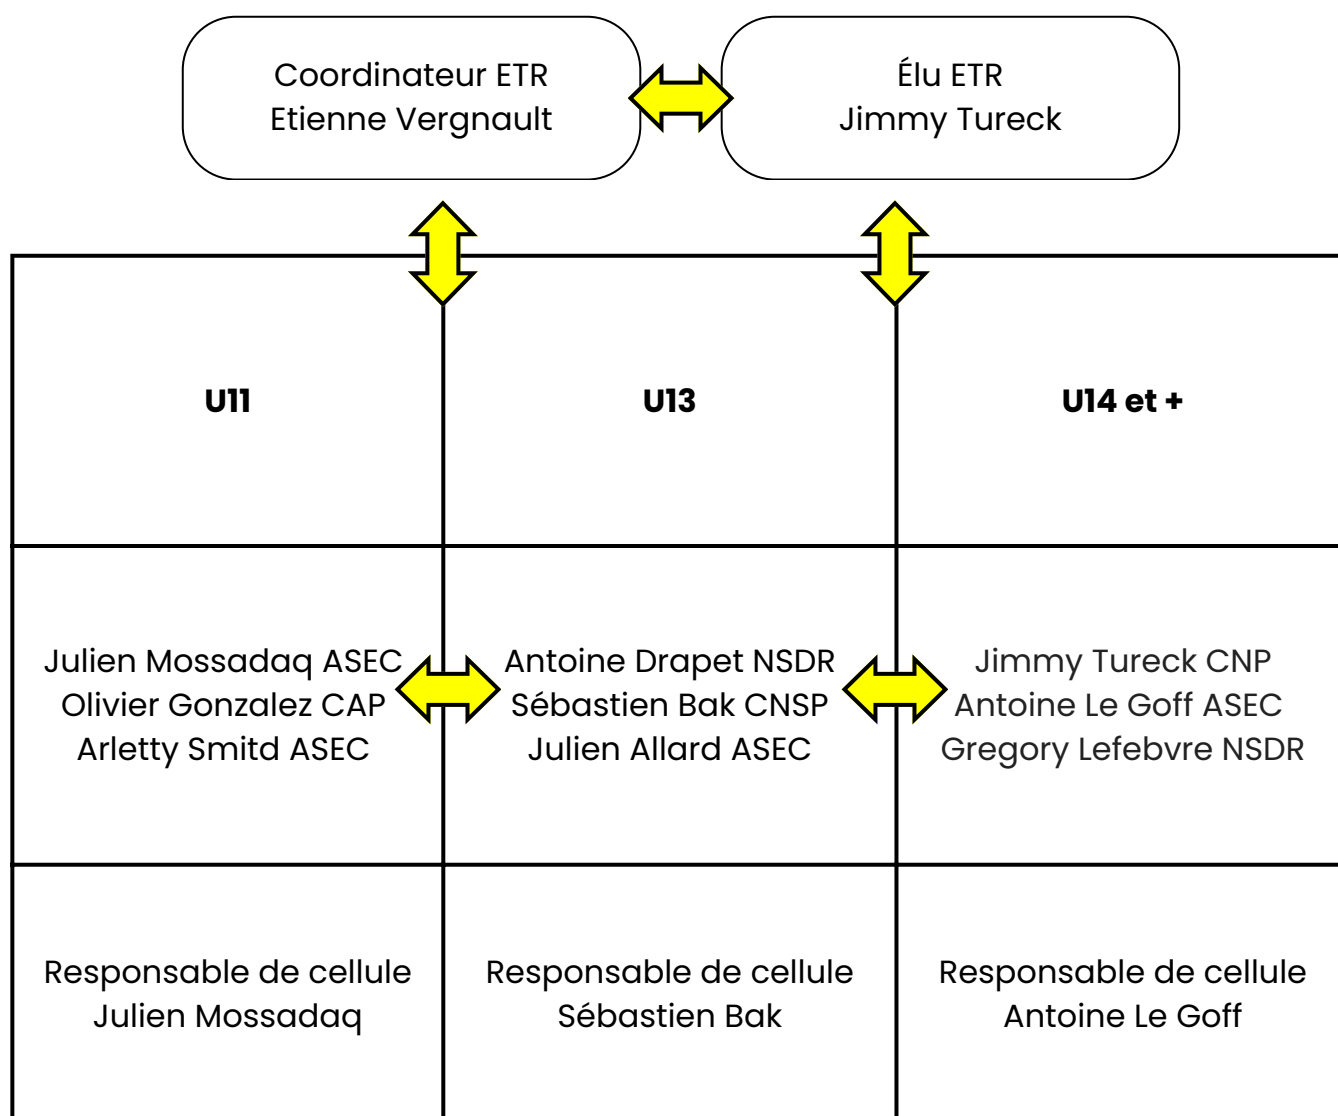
Coordinateur ETR
Etienne Vergnault

Élu ETR
Jimmy Tureck

| U11 | U13 | U14 et + |
|---|---|---|
| Julien Mossadaq ASEC Olivier Gonzalez CAP Arletty Smitd ASEC | Antoine Drapet NSDR Sébastien Bak CNSP Julien Allard ASEC | Jimmy Tureck CNP Antoine Le Goff ASEC Gregory Lefebvre NSDR |
| Responsable de cellule Julien Mossadaq | Responsable de cellule Sébastien Bak | Responsable de cellule Antoine Le Goff |